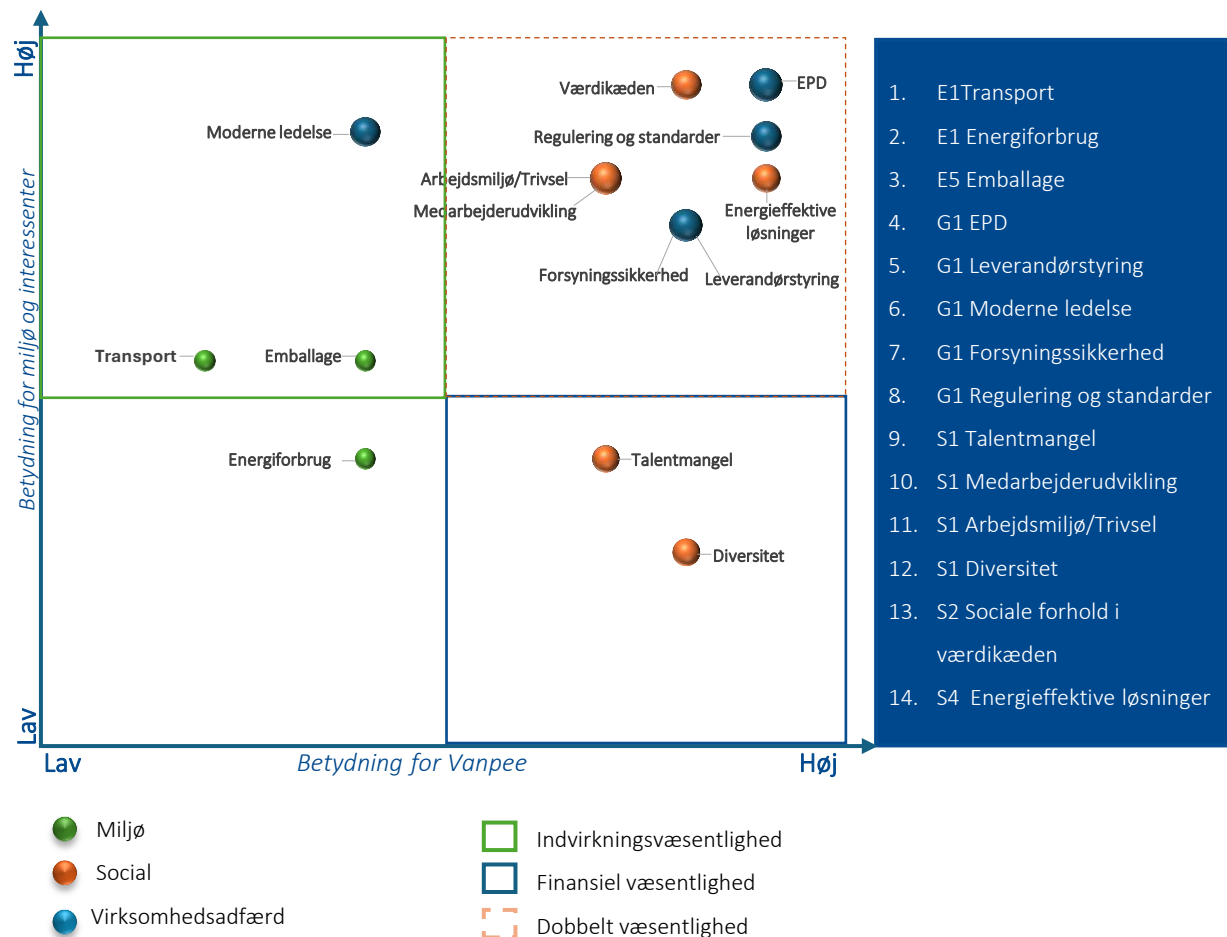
Høj

Betydning for miljø og interessenter

Lav

Moderne ledelse

Værdikæden

EPD

Regulering og standarder

Arbejdsmiljø/Trivsel

Medarbejderudvikling

Energieffektive løsninger

Forsyningssikkerhed

Leverandørstyring

Transport

Emballage

Energiforbrug

Talentmangel

Diversitet

Lav

Betydning for Vanpee

Høj

1. E1Transport
2. E1 Energiforbrug
3. E5 Emballage
4. G1 EPD
5. G1 Leverandørstyring
6. G1 Moderne ledelse
7. G1 Forsyningssikkerhed
8. G1 Regulering og standarder
9. S1 Talentmangel
10. S1 Medarbejderudvikling
11. S1 Arbejdsmiljø/Trivsel
12. S1 Diversitet
13. S2 Sociale forhold i værdikæden
14. S4 Energieffektive løsninger

Miljø

Social

Virksomhedsadfærd

Indvirkningsvæsentlighed

Finansiel væsentlighed

Dobbelt væsentlighed